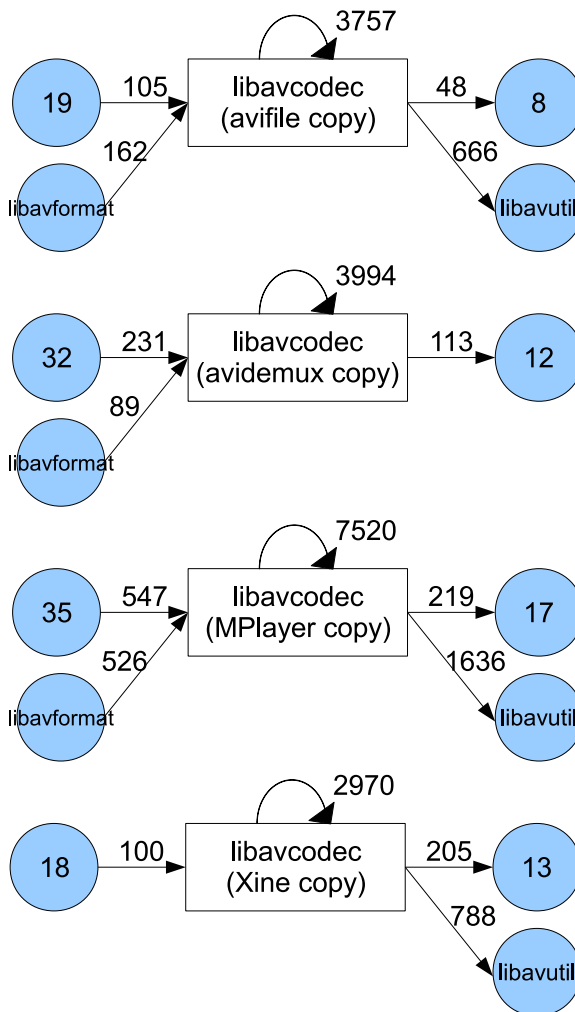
3757

19

105

libavcodec
(avifile copy)

48

8

162

666

libavformat

libavutil

3994

32

231

libavcodec
(avidemux copy)

113

12

89

libavformat

7520

35

547

libavcodec
(MPlayer copy)

219

17

526

1636

libavformat

libavutil

2970

18

100

libavcodec
(Xine copy)

205

13

788

libavutil